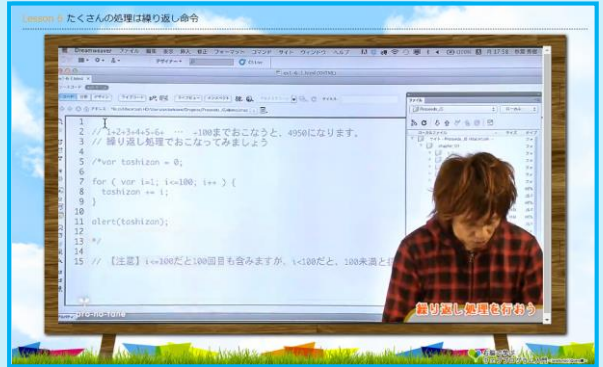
Lesson 8 たくさんの処理は繰り返し命令

Dreamweaver ファイル 編集 表示 挿入 修正 フォーマット コマンド サイト ウィンドウ ヘルプ

デザイナー

1
2 // 1+2+3+4+5+6+ … +100までおこなうと、4950になります。
3 // 繰り返し処理でおこなってみましょう
4
5 /*var toshizon = 0;
6
7 for ( var i=1; i<=100; i++ ) {
8 toshizon += 1;
9 }
10
11 alert(toshizon);
12
13 */
14
15 // 【注意】i<=100だと100回目も含みますが、i<100だと、100未満と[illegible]

ファイル

繰り返し処理を行おう